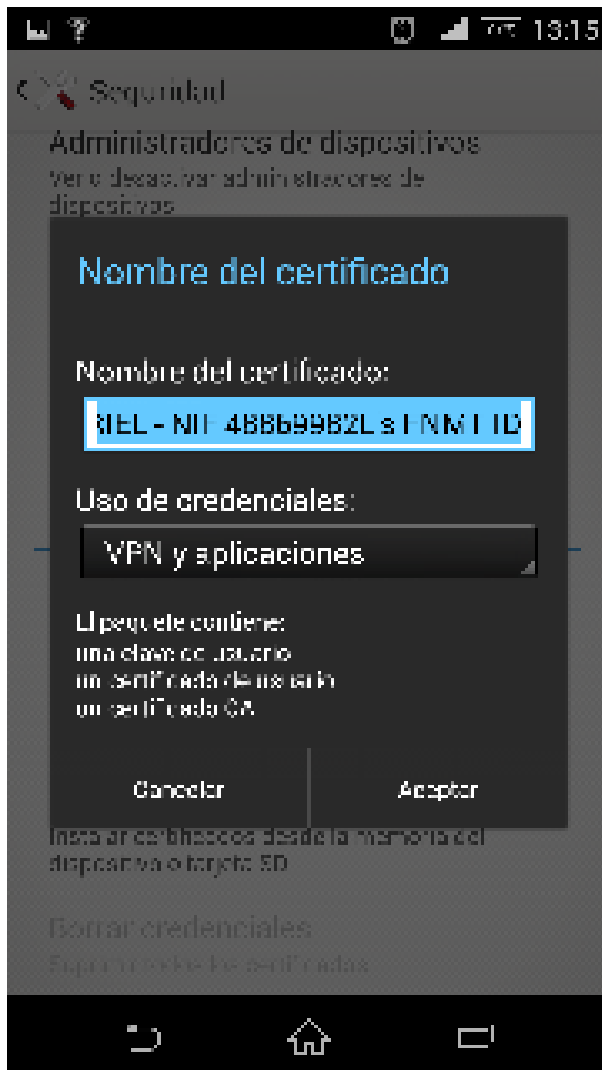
13:15

Seguridad

Administradores de dispositivos
Ver o desactivar administradores de dispositivos

Nombre del certificado

Nombre del certificado:

NIEL - NIF 48869982L s FNMT ID

Uso de credenciales:

VPN y aplicaciones

El paquete contiene:
una clave de usuario
un certificado de usuario
un certificado CA

Cancelar

Aceptar

Instalar certificados desde la memoria del dispositivo o tarjeta SD

Borrar credenciales
Eliminar todos los certificados